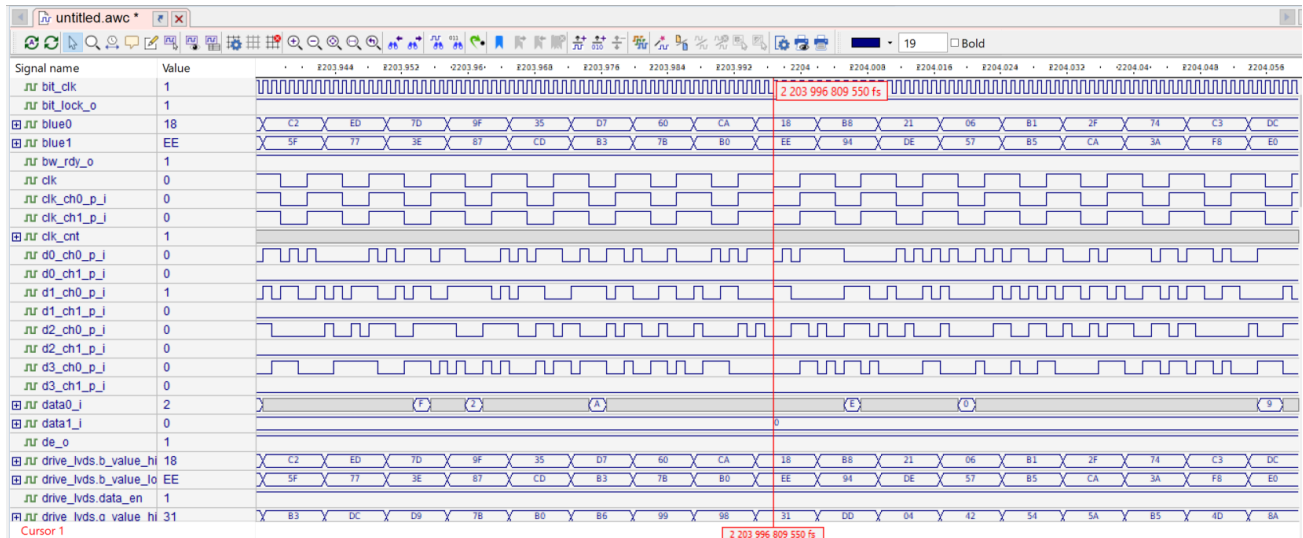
untitled.awc *

19 Bold

| Signal name | Value |
|---|---|
| bit_clk | 1 |
| bit_lock_o | 1 |
| blue0 | 18 |
| blue1 | EE |
| bw_rdy_o | 1 |
| clk | 0 |
| clk_ch0_p_i | 0 |
| clk_ch1_p_i | 0 |
| clk_cnt | 1 |
| d0_ch0_p_i | 0 |
| d0_ch1_p_i | 0 |
| d1_ch0_p_i | 1 |
| d1_ch1_p_i | 0 |
| d2_ch0_p_i | 0 |
| d2_ch1_p_i | 0 |
| d3_ch0_p_i | 0 |
| d3_ch1_p_i | 0 |
| data0_i | 2 |
| data1_i | 0 |
| de_o | 1 |
| drive_lvds.b_value_hi | 18 |
| drive_lvds.b_value_lo | EE |
| drive_lvds.data_en | 1 |
| drive_lvds.g_value_hi | 31 |

2203.944 2203.952 2203.96 2203.968 2203.976 2203.984 2203.992 2204 2204.008 2204.016 2204.024 2204.032 2204.04 2204.048 2204.056

2 203 996 809 550 fs

C2 ED 7D 9F 35 D7 60 CA 18 B8 21 06 B1 2F 74 C3 DC
5F 77 3E 87 CD B3 7B B0 EE 94 DE 57 B5 CA 3A F8 E0
F 2 A E 0 9
0
C2 ED 7D 9F 35 D7 60 CA 18 B8 21 06 B1 2F 74 C3 DC
5F 77 3E 87 CD B3 7B B0 EE 94 DE 57 B5 CA 3A F8 E0
B3 DC D9 7B B0 B6 99 98 31 DD 04 42 54 5A B5 4D 8A

Cursor 1
2 203 996 809 550 fs